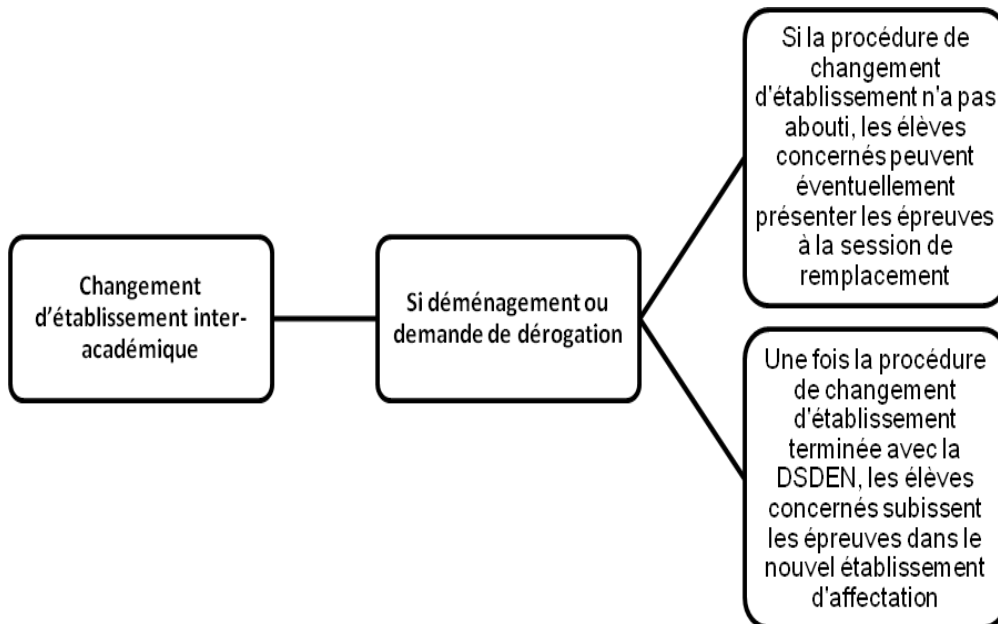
Changement d'établissement inter-académique

Si déménagement ou demande de dérogation

Si la procédure de changement d'établissement n'a pas abouti, les élèves concernés peuvent éventuellement présenter les épreuves à la session de remplacement

Une fois la procédure de changement d'établissement terminée avec la DSDEN, les élèves concernés subissent les épreuves dans le nouvel établissement d'affectation